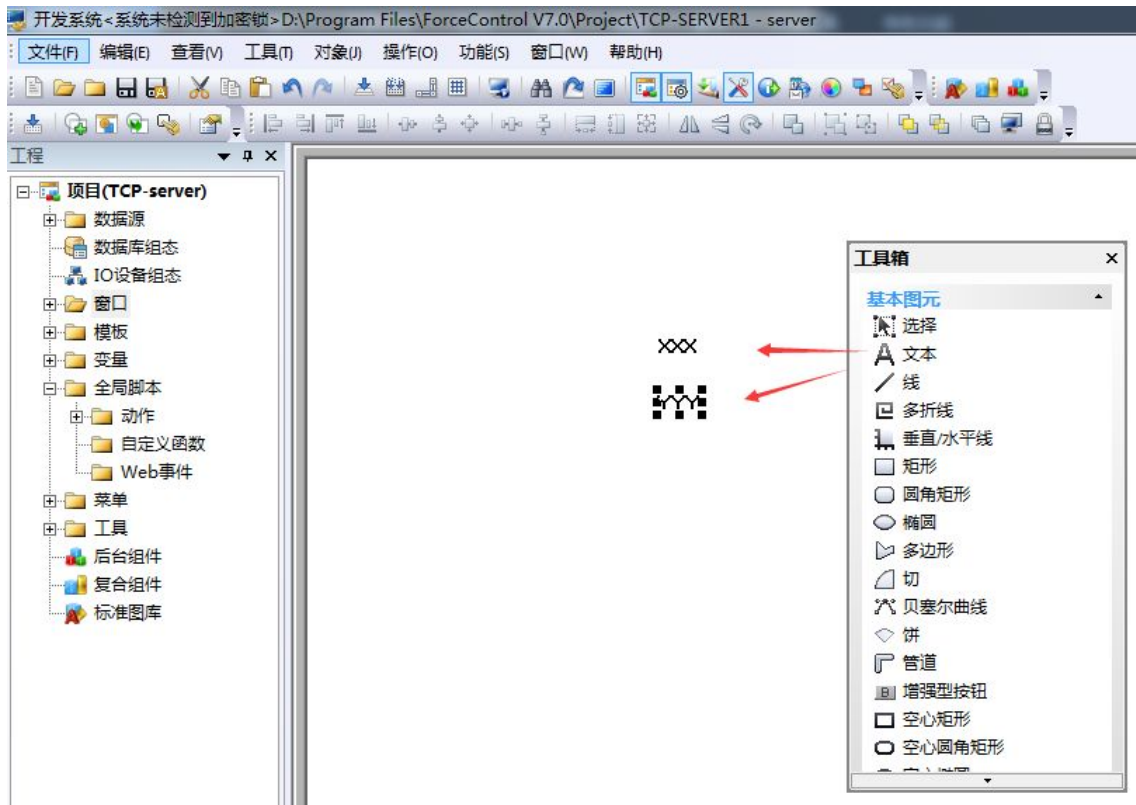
开发系统<系统未检测到加密锁>D:\Program Files\ForceControl V7.0\Project\TCP-SERVER1 - server

文件(F) 编辑(E) 查看(V) 工具(T) 对象(J) 操作(O) 功能(S) 窗口(W) 帮助(H)

工程

项目(TCP-server)
数据源
数据库组态
IO设备组态
窗口
模板
变量
全局脚本
动作
自定义函数
Web事件
菜单
工具
后台组件
复合组件
标准图库

XXX

YYY

工具箱 ×
基本图元
选择
文本
线
多折线
垂直/水平线
矩形
圆角矩形
椭圆
多边形
切
贝塞尔曲线
饼
管道
增强型按钮
空心矩形
空心圆角矩形
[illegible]